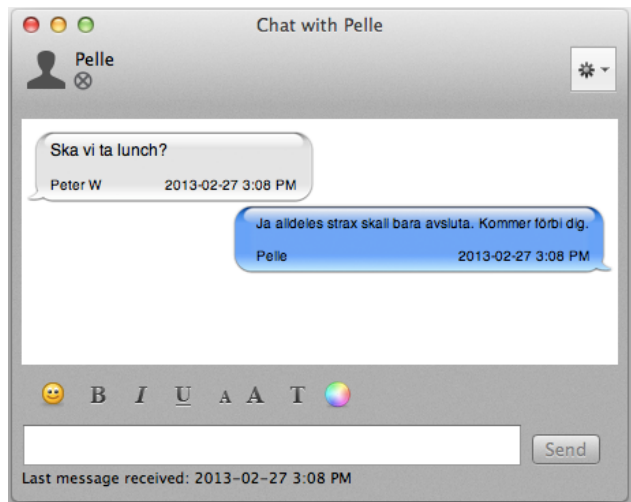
Chat with Pelle

Pelle

Ska vi ta lunch?

Peter W 2013-02-27 3:08 PM

Ja alldeles strax skall bara avsluta. Kommer förbi dig.

Pelle 2013-02-27 3:08 PM

B I U A A T

Send

Last message received: 2013-02-27 3:08 PM